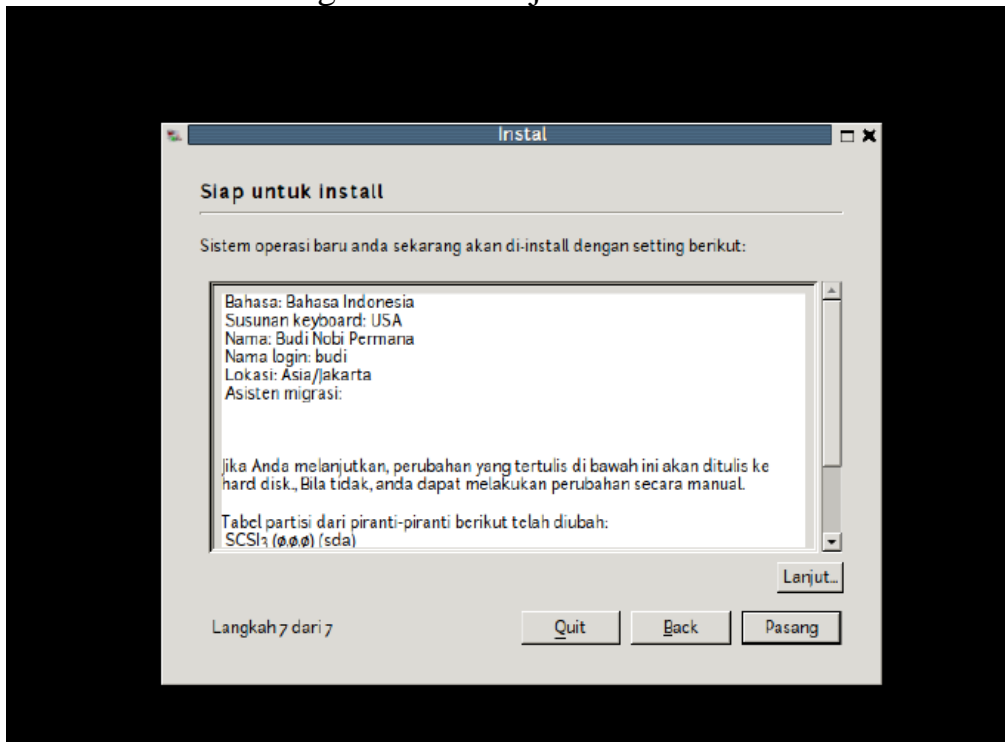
Instal

Siap untuk install

Sistem operasi baru anda sekarang akan di-install dengan setting berikut:

Bahasa: Bahasa Indonesia
Susunan keyboard: USA
Nama: Budi Nobi Permana
Nama login: budi
Lokasi: Asia/Jakarta
Asisten migrasi:

Jika Anda melanjutkan, perubahan yang tertulis di bawah ini akan ditulis ke hard disk., Bila tidak, anda dapat melakukan perubahan secara manual.

Tabel partisi dari piranti-piranti berikut telah diubah:
SCSI3 (0,0,0) (sda)

Lanjut...

Langkah 7 dari 7

Quit Back Pasang